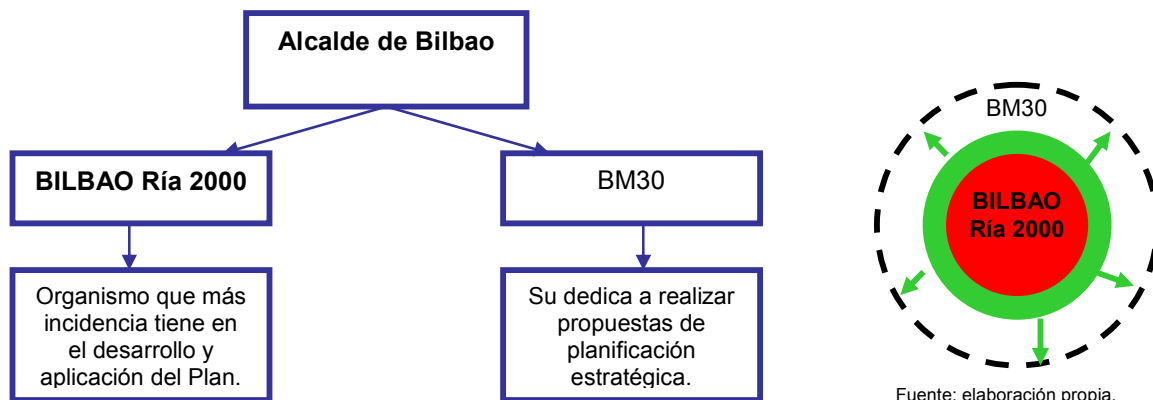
Alcalde de Bilbao

BILBAO Ría 2000

Organismo que más incidencia tiene en el desarrollo y aplicación del Plan.

BM30

Su dedica a realizar propuestas de planificación estratégica.

BM30

BILBAO Ría 2000

Fuente: elaboración propia.